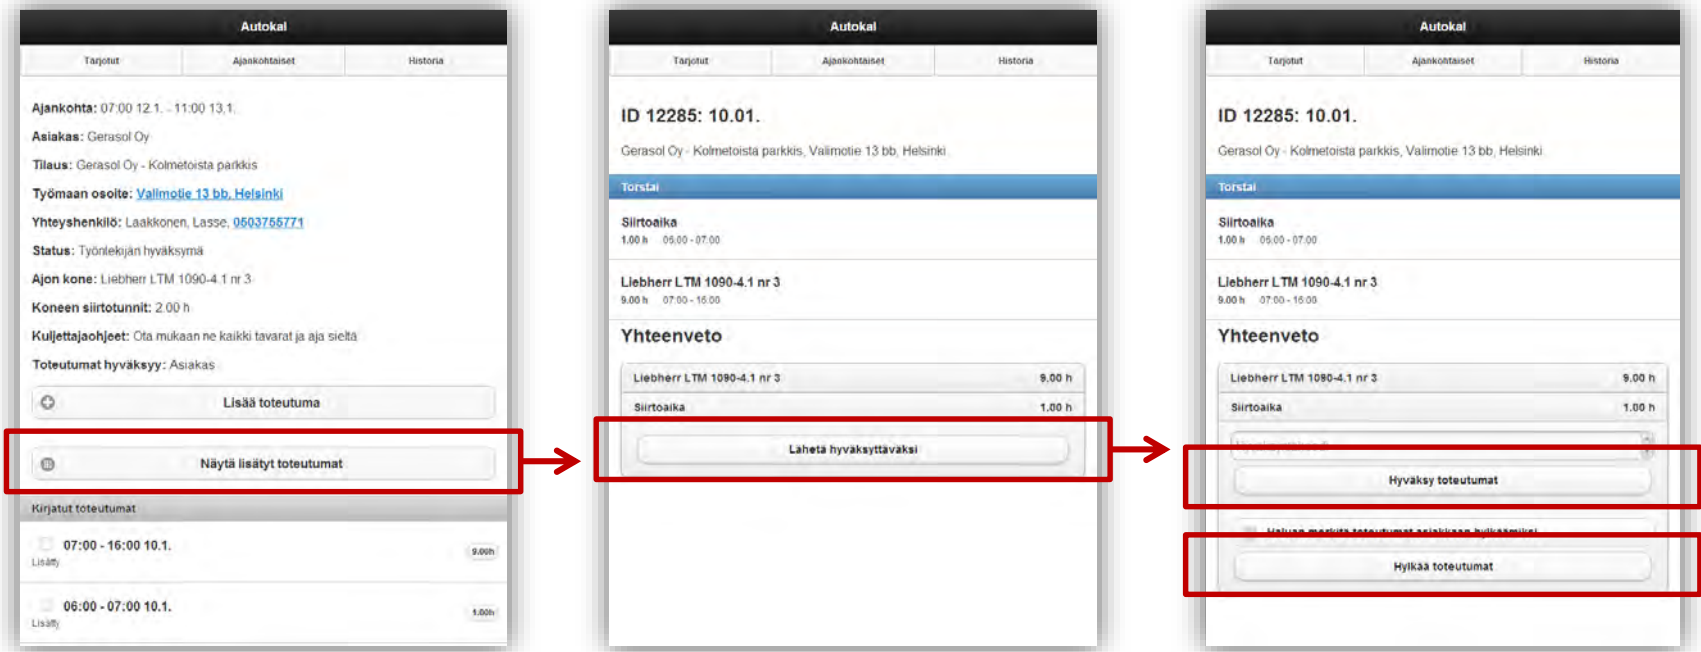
Autokal

Tarjotut | Ajankohtaiset | Historia

Ajankohta: 07:00 12.1. - 11:00 13.1.

Asiakas: Gerasol Oy

Tilaus: Gerasol Oy - Kolmetoista parkkis

Työmaan osoite: Valimotie 13 bb, Helsinki

Yhteyshenkilö: Laakkonen, Lasse, 0503755771

Status: Työntekijän hyväksymä

Ajon kone: Liebherr LTM 1090-4.1 nr 3

Koneen siirtotunnit: 2.00 h

Kuljettajaohjeet: Ota mukaan ne kaikki tavarat ja aja sieltä

Toteutumat hyväksyy: Asiakas

Lisää toteutuma

Näytä lisätyt toteutumat

Kirjatut toteutumat

07:00 - 16:00 10.1.
Lisätty
9.00h

06:00 - 07:00 10.1.
Lisätty
1.00h

Autokal

Tarjotut | Ajankohtaiset | Historia

ID 12285: 10.01.

Gerasol Oy - Kolmetoista parkkis, Valimotie 13 bb, Helsinki

Torstai

Siirtoaika
1.00 h 06:00 - 07:00

Liebherr LTM 1090-4.1 nr 3
9.00 h 07:00 - 16:00

Yhteenveto

| Liebherr LTM 1090-4.1 nr 3 | 9.00 h |
|---|---|
| Siirtoaika | 1.00 h |

Lähetä hyväksyttäväksi

Autokal

Tarjotut | Ajankohtaiset | Historia

ID 12285: 10.01.

Gerasol Oy - Kolmetoista parkkis, Valimotie 13 bb, Helsinki

Torstai

Siirtoaika
1.00 h 06:00 - 07:00

Liebherr LTM 1090-4.1 nr 3
9.00 h 07:00 - 16:00

Yhteenveto

| Liebherr LTM 1090-4.1 nr 3 | 9.00 h |
|---|---|
| Siirtoaika | 1.00 h |

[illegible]

Hyväksy toteutumat

Haluan merkitä toteutumat asiakkaan hylkäämiksi

Hylkää toteutumat